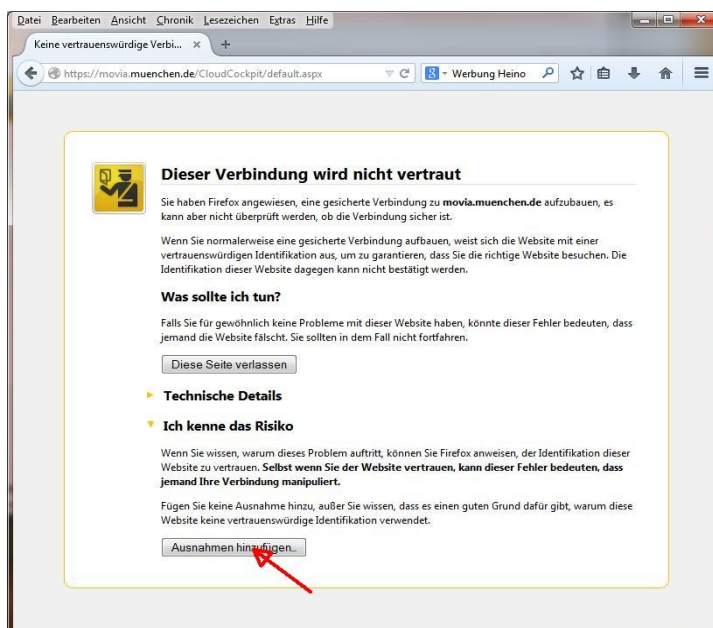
Datei Bearbeiten Ansicht Chronik Lesezeichen Extras Hilfe

Keine vertrauenswürdige Verbi... × +

https://movia.muenchen.de/CloudCockpit/default.aspx

Werbung Heino

Dieser Verbindung wird nicht vertraut

Sie haben Firefox angewiesen, eine gesicherte Verbindung zu movia.muenchen.de aufzubauen, es kann aber nicht überprüft werden, ob die Verbindung sicher ist.

Wenn Sie normalerweise eine gesicherte Verbindung aufbauen, weist sich die Website mit einer vertrauenswürdigen Identifikation aus, um zu garantieren, dass Sie die richtige Website besuchen. Die Identifikation dieser Website dagegen kann nicht bestätigt werden.

Was sollte ich tun?

Falls Sie für gewöhnlich keine Probleme mit dieser Website haben, könnte dieser Fehler bedeuten, dass jemand die Website fälscht. Sie sollten in dem Fall nicht fortfahren.

Diese Seite verlassen

Technische Details

Ich kenne das Risiko

Wenn Sie wissen, warum dieses Problem auftritt, können Sie Firefox anweisen, der Identifikation dieser Website zu vertrauen. Selbst wenn Sie der Website vertrauen, kann dieser Fehler bedeuten, dass jemand Ihre Verbindung manipuliert.

Fügen Sie keine Ausnahme hinzu, außer Sie wissen, dass es einen guten Grund dafür gibt, warum diese Website keine vertrauenswürdige Identifikation verwendet.

Ausnahmen hinzufügen...